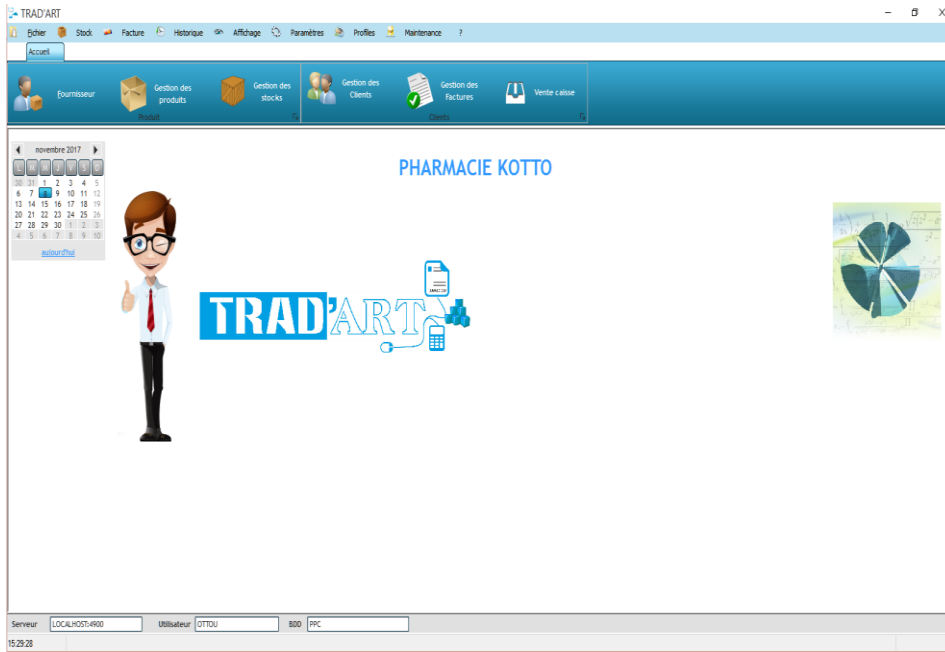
TRAD'ART

Fichier Stock Facture Historique Affichage Paramètres Profiles Maintenance ?

Accueil

Fournisseur
Gestion des produits
Gestion des stocks
Produit

Gestion des Clients
Gestion des Factures
Vente caisse
Clients

novembre 2017

| | | | | | | |
|---|---|---|---|---|---|---|
| 30 | 31 | 1 | 2 | 3 | 4 | 5 |
| 6 | 7 | 8 | 9 | 10 | 11 | 12 |
| 13 | 14 | 15 | 16 | 17 | 18 | 19 |
| 20 | 21 | 22 | 23 | 24 | 25 | 26 |
| 27 | 28 | 29 | 30 | 1 | 2 | 3 |
| 4 | 5 | 6 | 7 | 8 | 9 | 10 |

aujourd'hui

PHARMACIE KOTTO

TRAD'ART

Serveur LOCALHOST:4900 Utilisateur OTTOU BDD PPC

15:29:28